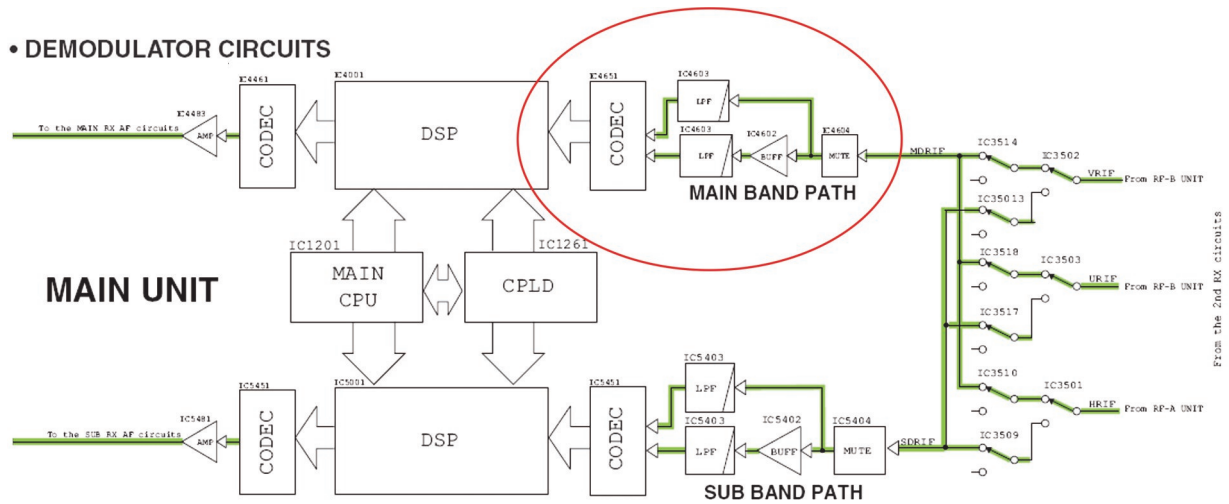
• DEMODULATOR CIRCUITS

IC4461
IC4001
IC4651
IC4603
IC4483
To the MAIN RX AF circuits
AMP
CODEC
DSP
CODEC
LPF
IC4603
IC4602
IC4604
LPF
BUFF
MUTE
MDRIF
IC3514
IC3502
VRIF
From RF-B UNIT
MAIN BAND PATH
IC35013
IC1201
IC1261
IC3518
IC3503
MAIN UNIT
MAIN CPU
CPLD
URIF
From RF-B UNIT
From the 2nd RX circuits
IC3517
IC5403
IC5451
IC5001
IC5451
LPF
IC3510
IC3501
IC5481
IC5403
IC5402
IC5404
HRIF
From RF-A UNIT
To the SUB RX AF circuits
AMP
CODEC
DSP
CODEC
LPF
BUFF
MUTE
SDRIF
IC3509
SUB BAND PATH